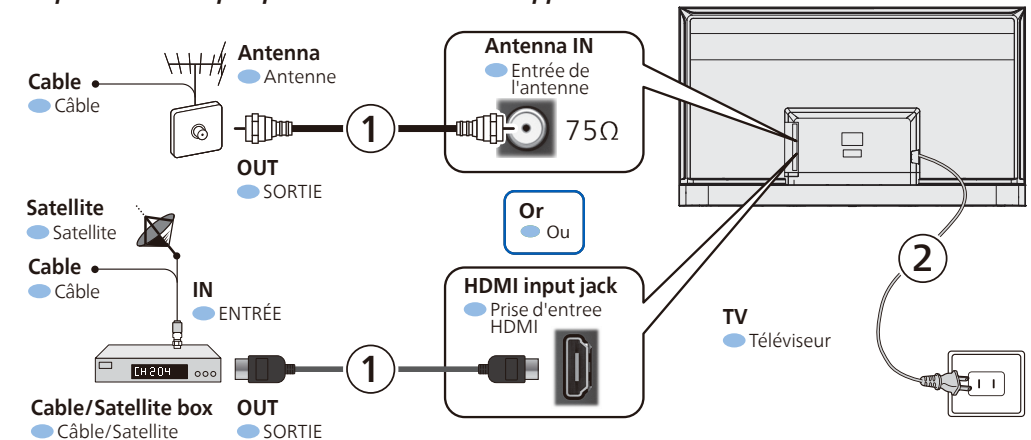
Antenna
Antenne

Cable
Câble

OUT
SORTIE

Antenna IN
Entrée de l'antenne

75Ω

1

Satellite
Satellite

Cable
Câble

IN
ENTRÉE

Or
Ou

HDMI input jack
Prise d'entree HDMI

CH204

1

Cable/Satellite box
Câble/Satellite

OUT
SORTIE

2

TV
Téléviseur